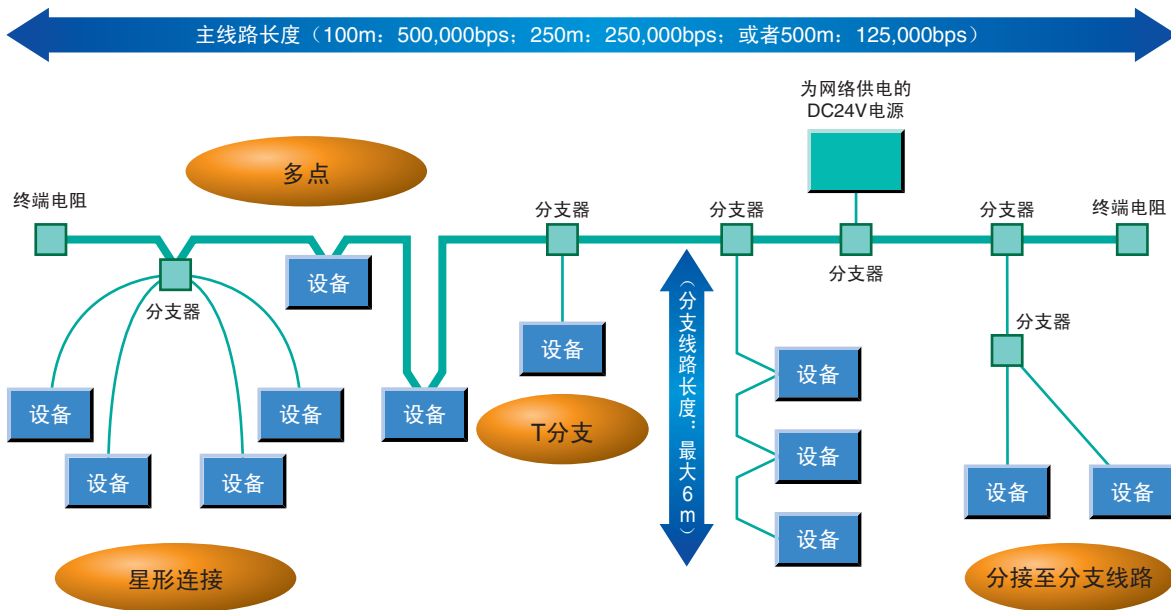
主线路长度（100m：500,000bps；250m：250,000bps；或者500m：125,000bps）

为网络供电的
DC24V电源

多点

终端电阻

分支器

分支器

分支器

分支器

终端电阻

设备

分支器

分支器

设备

（分支线路长度：最大6m）

设备

设备

设备

设备

设备

T分支

设备

设备

设备

设备

设备

星形连接

分接至分支线路